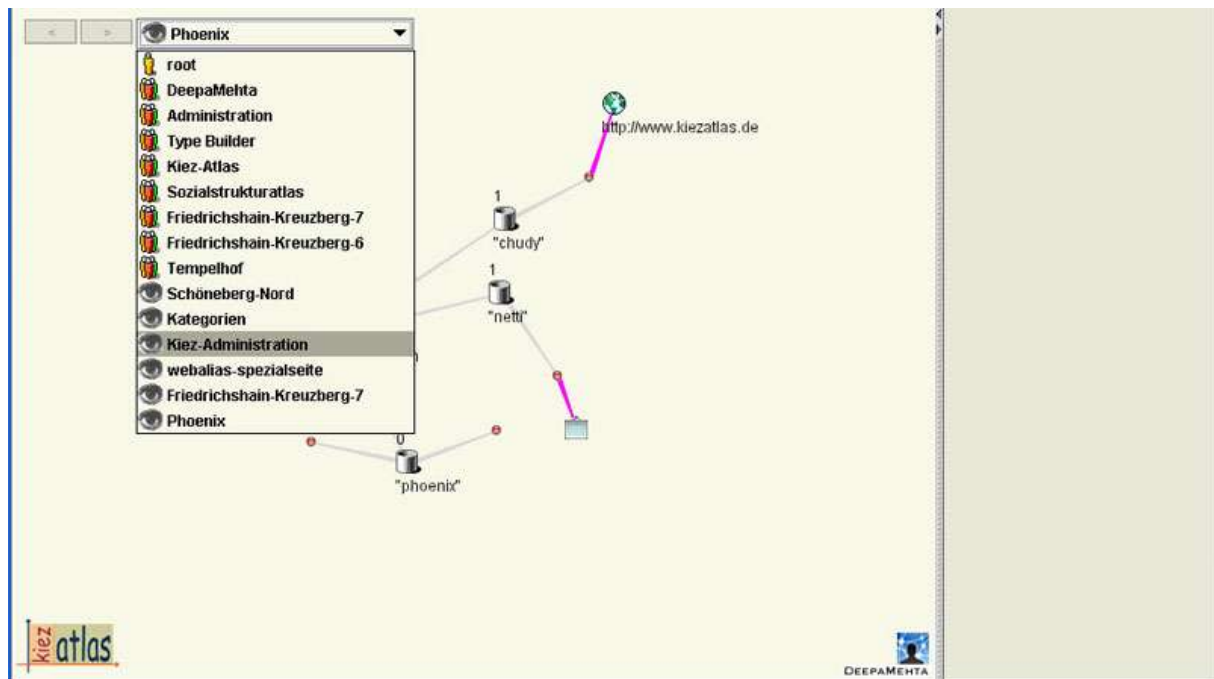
Phoenix
root
DeepaMehta
Administration
Type Builder
Kiez-Atlas
Sozialstrukturatlas
Friedrichshain-Kreuzberg-7
Friedrichshain-Kreuzberg-6
Tempelhof
Schöneberg-Nord
Kategorien
Kiez-Administration
webalias-spezialseite
Friedrichshain-Kreuzberg-7
Phoenix

http://www.kiezatlas.de
1
"chudy"
1
"netti"
0
"phoenix"

kiez atlas

DEEPAMEHTA